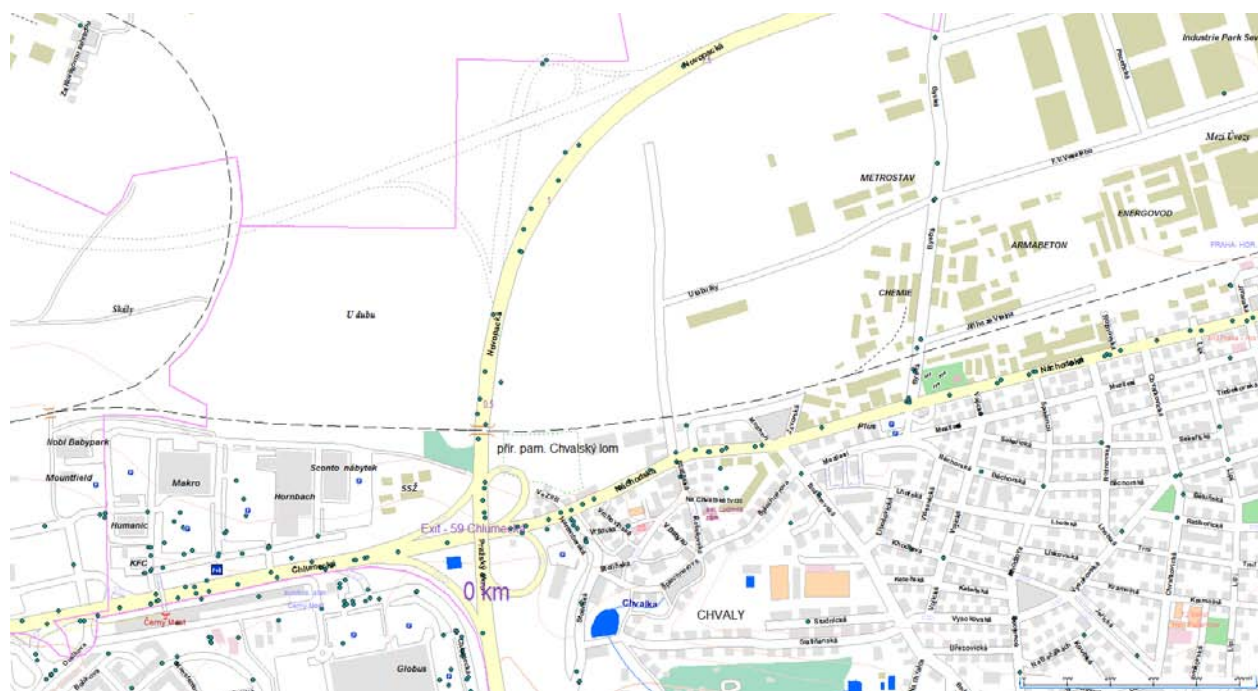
Industrie Park Sev
Novopacká
Mezi Úvozy
METROSTAV
F.V.Veselého
ENERGOVOD
ARMABETON
PRAHA-HOR
Úlehlova
CHEMIE
Skály
U dubu
Novopacká
Nobi Babypark
přír. pam. Chvalský lom
Mountfield
Makro
Sconto nábytek
Hornbach
SSŽ
Humanic
Exit - 59 Chlumecká
KFC
Chlumecká
0 km
Černý Most
Chvalka
CHVALY
Globus
Náchodská
Bryksova
Počernická
Stoliňská
Lomská
Jahodnická
Božanovská
Vysočanská
Vysočanská
Třebešovská
Sekeřická
Ratibořická
Bělomlýnská
Plzeň
Náchodská
Chvalšinská
Lomnická
Krausova
Česká Lípa
Tálínská
Kerhartická
Kmochova
Nad Úpici
Skalšťanská
Mladoboleslavská
Mochovská
Sadská
Stodůlecká
Bártlova
Vysokovská
Svárovská
Břeclavská